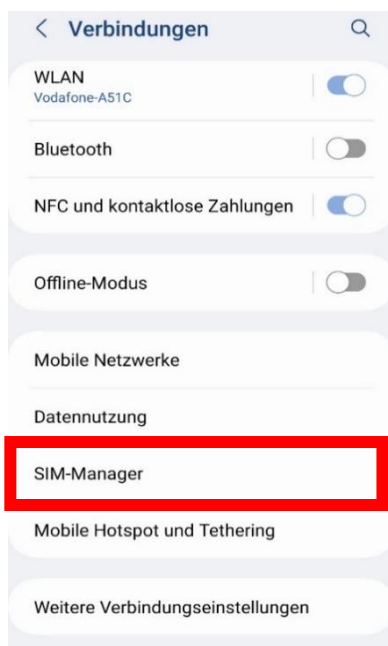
< Verbindungen

WLAN
Vodafone-A51C

Bluetooth

NFC und kontaktlose Zahlungen

Offline-Modus

Mobile Netzwerke

Datennutzung

SIM-Manager

Mobile Hotspot und Tethering

Weitere Verbindungseinstellungen